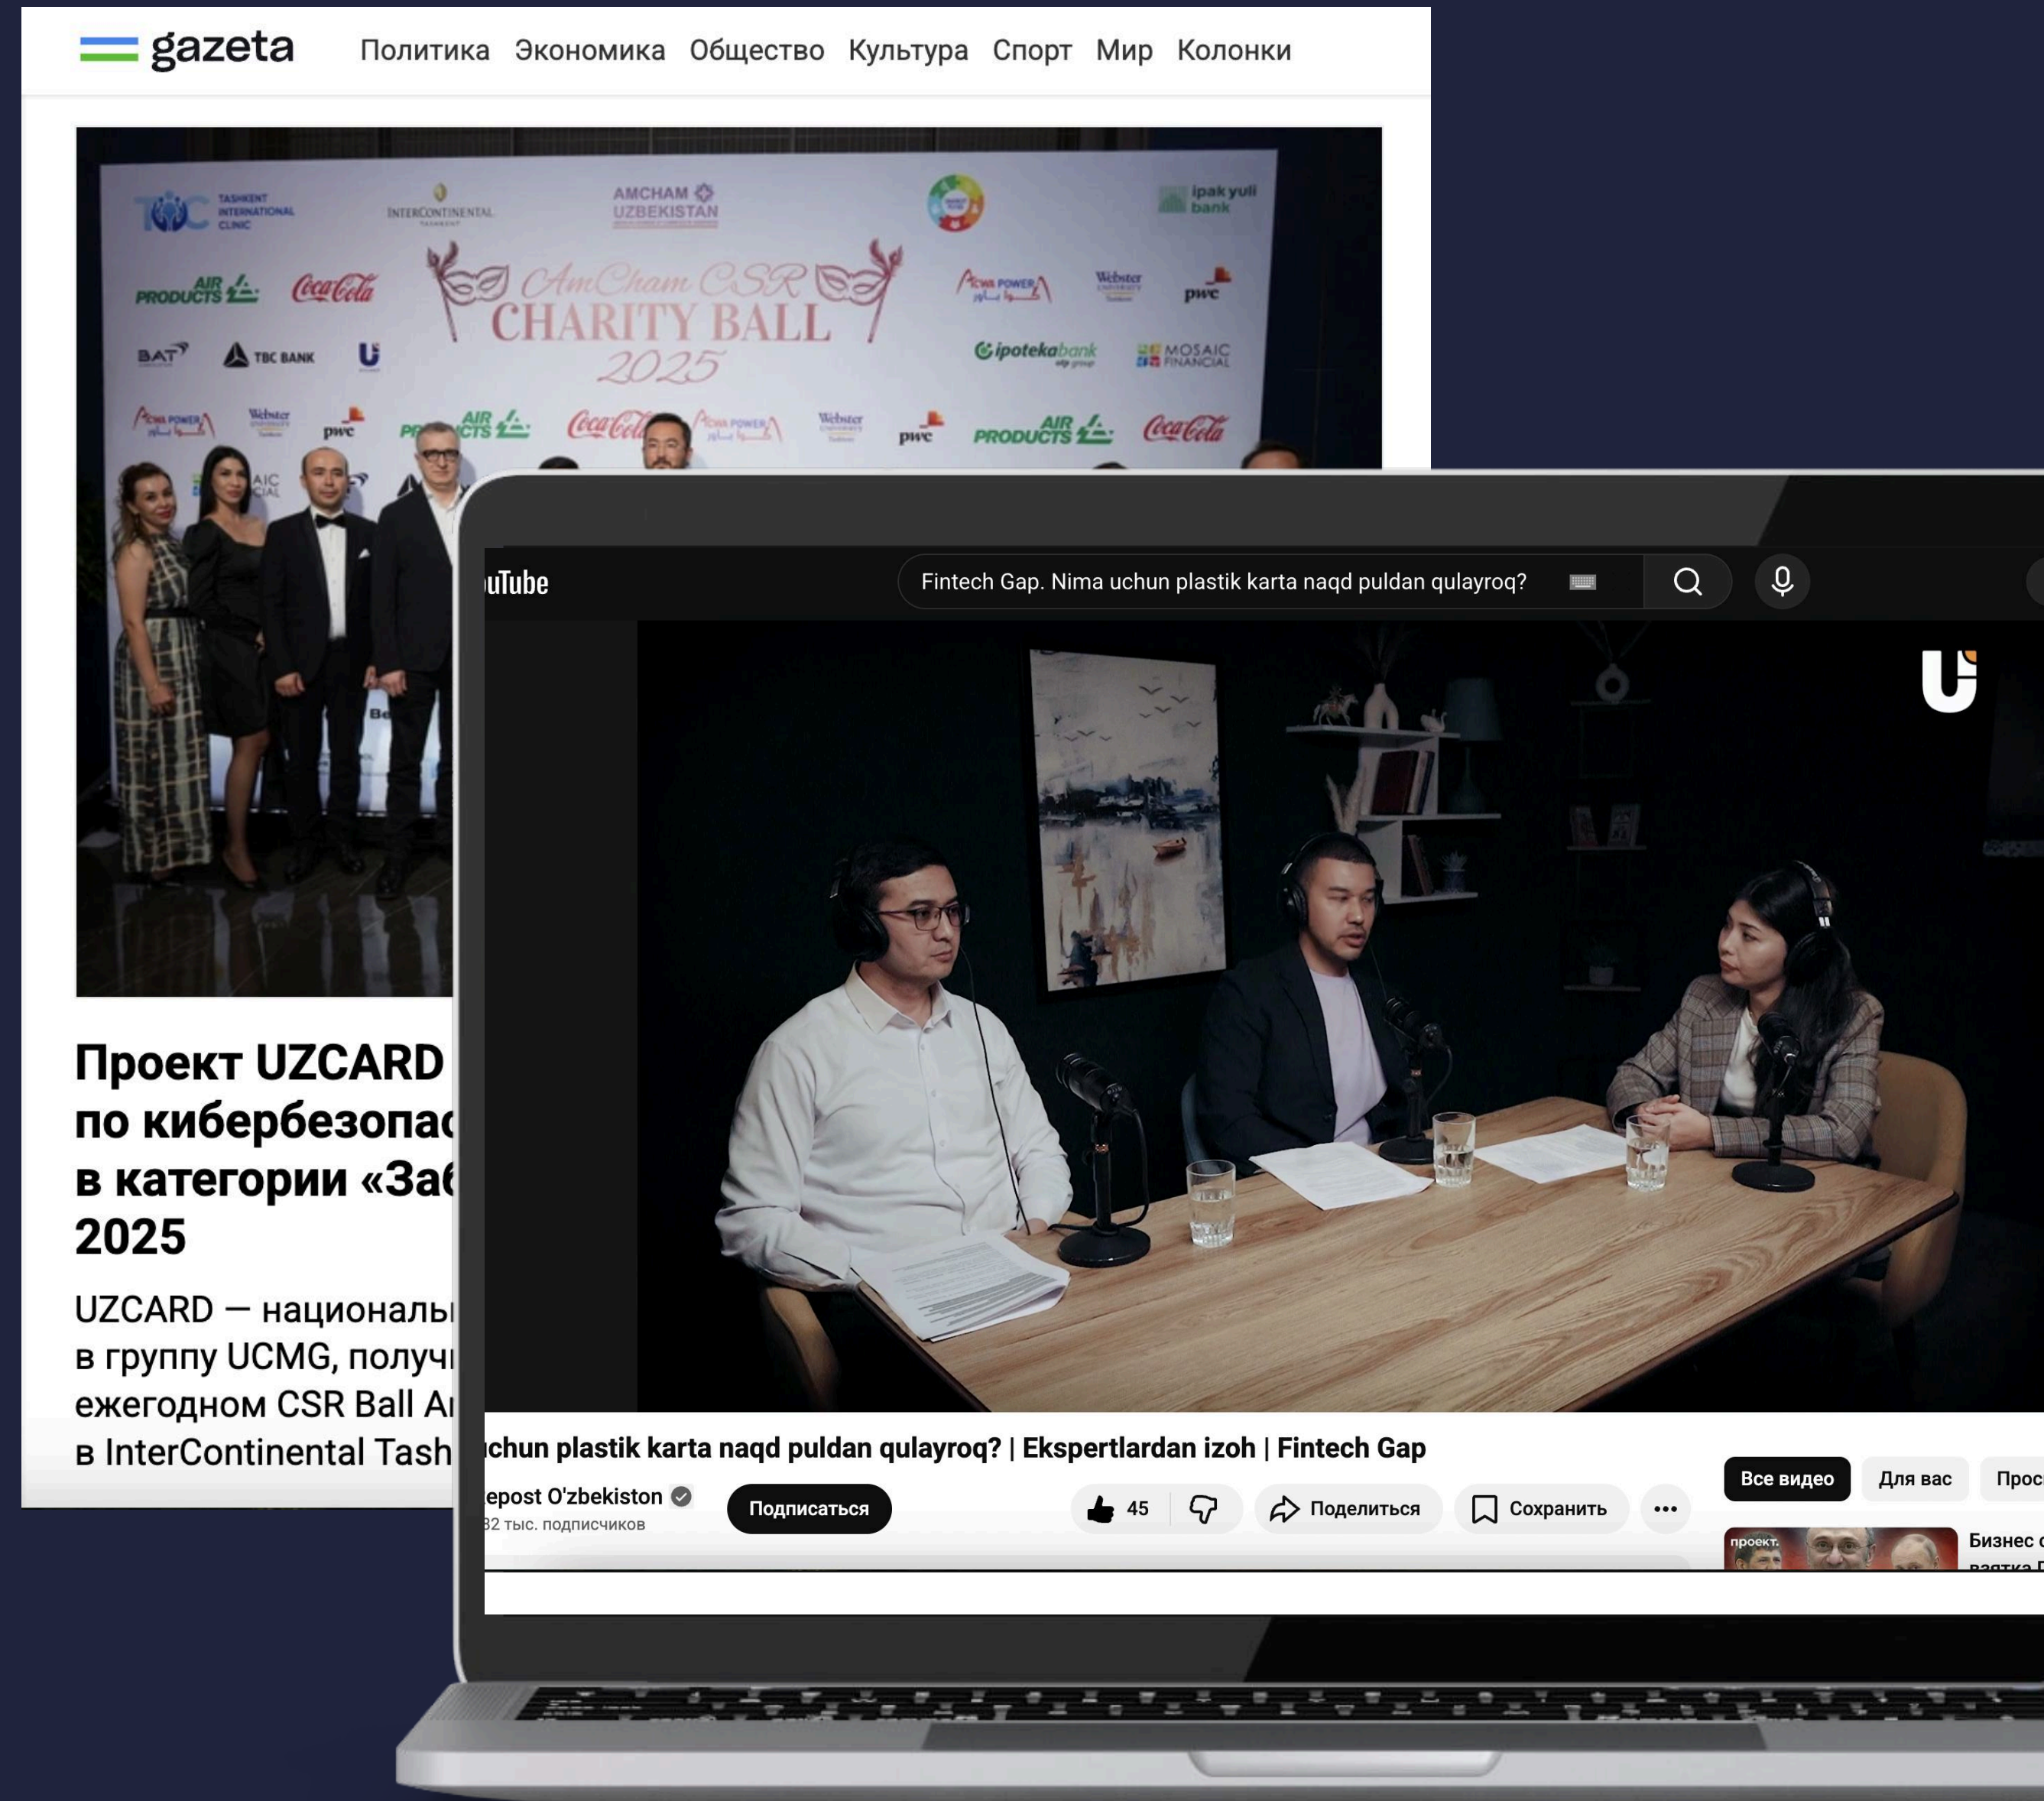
gazeta Политика Экономика Общество Культура Спорт Мир Колонки

TASHKENT INTERNATIONAL CLINIC INTERCONTINENTAL AMCHAM UZBEKISTAN ipak yuli bank
AIR PRODUCTS Coca-Cola AmCham CSR CHARITY BALL 2025 ACWA POWER Webster pwc
BAT TBC BANK ipotekabank MOSAIC FINANCIAL
ACWA POWER Webster pwc AIR PRODUCTS Coca-Cola ACWA POWER Webster pwc AIR PRODUCTS Coca-Cola

Проект UZCARD по кибербезопас в категории «За 2025

UZCARD — национальн в группу UCMG, получ ежегодном CSR Ball A в InterContinental Tash

uTube Fintech Gap. Nima uchun plastik karta naqd puldan qulayroq?

chun plastik karta naqd puldan qulayroq? | Ekspertlardan izoh | Fintech Gap
epost O'zbekiston
32 тыс. подписчиков
Подписаться
45
Поделиться
Сохранить
Все видео
Для вас
Прос
проект.
Бизнес